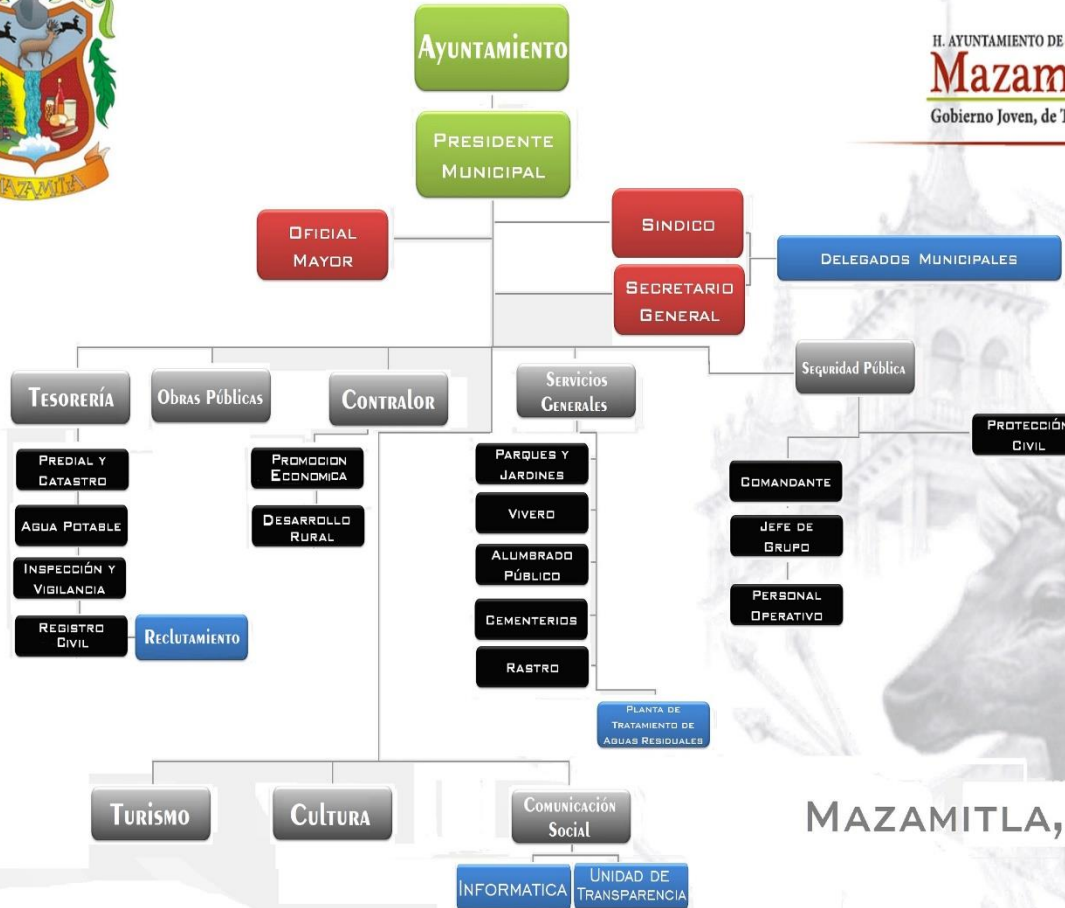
MAZAMITLA

Ayuntamiento

H. AYUNTAMIENTO DE
Mazam
Gobierno Joven, de T

Presidente Municipal

Oficial Mayor

Sindico

Secretario General

Delegados Municipales

Tesorería

Obras Públicas

Contralor

Servicios Generales

Seguridad Pública

Protección Civil

Predial y Catastro

Agua Potable

Inspección y Vigilancia

Registro Civil

Reclutamiento

Promocion Economica

Desarrollo Rural

Parques y Jardines

Vivero

Alumbrado Público

Cementerios

Rastro

Planta de Tratamiento de Aguas Residuales

Comandante

Jefe de Grupo

Personal Operativo

Turismo

Cultura

Comunicación Social

Informatica

Unidad de Transparencia

MAZAMITLA,